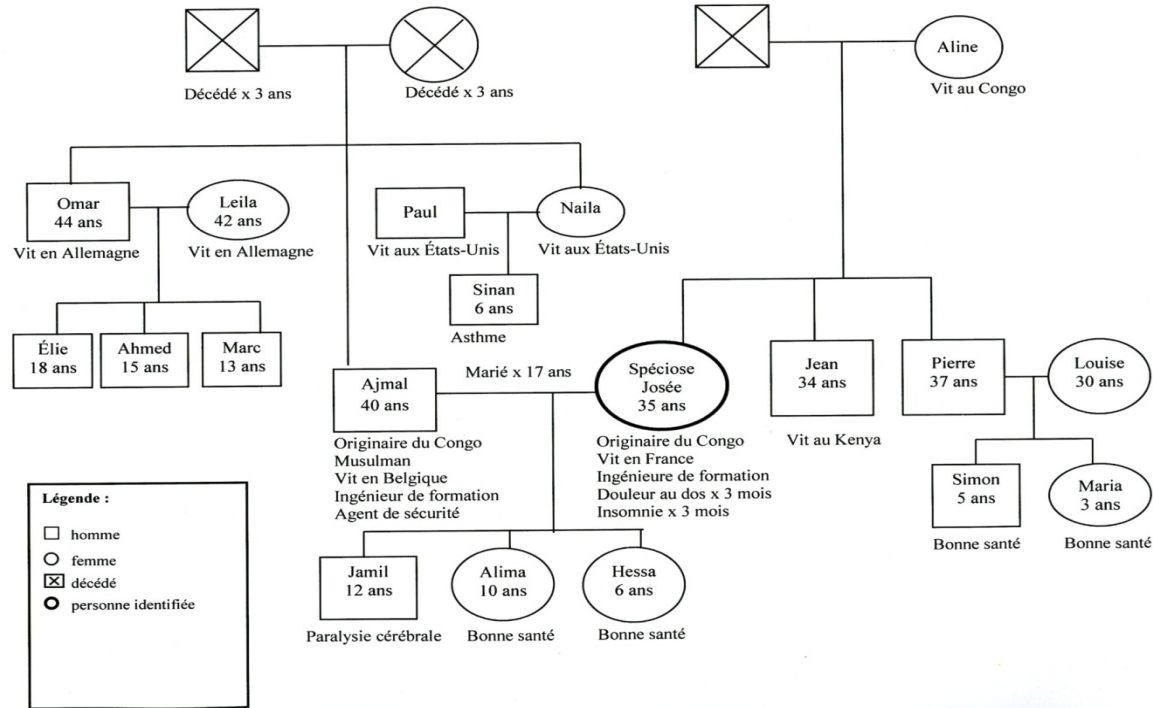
Décédé x 3 ans

Décédé x 3 ans

Aline
Vit au Congo

Omar
44 ans
Vit en Allemagne

Leila
42 ans
Vit en Allemagne

Paul
Vit aux États-Unis

Naila
Vit aux États-Unis

Sinan
6 ans
Asthme

Élie
18 ans

Ahmed
15 ans

Marc
13 ans

Ajmal
40 ans
Originaire du Congo
Musulman
Vit en Belgique
Ingénieur de formation
Agent de sécurité

Marié x 17 ans

Spéciose
Josée
35 ans
Originaire du Congo
Vit en France
Ingénieure de formation
Douleur au dos x 3 mois
Insomnie x 3 mois

Jean
34 ans
Vit au Kenya

Pierre
37 ans

Louise
30 ans

Simon
5 ans
Bonne santé

Maria
3 ans
Bonne santé

Légende :
☐ homme
○ femme
☒ décédé
○ personne identifiée

Jamil
12 ans
Paralysie cérébrale

Alima
10 ans
Bonne santé

Hessa
6 ans
Bonne santé